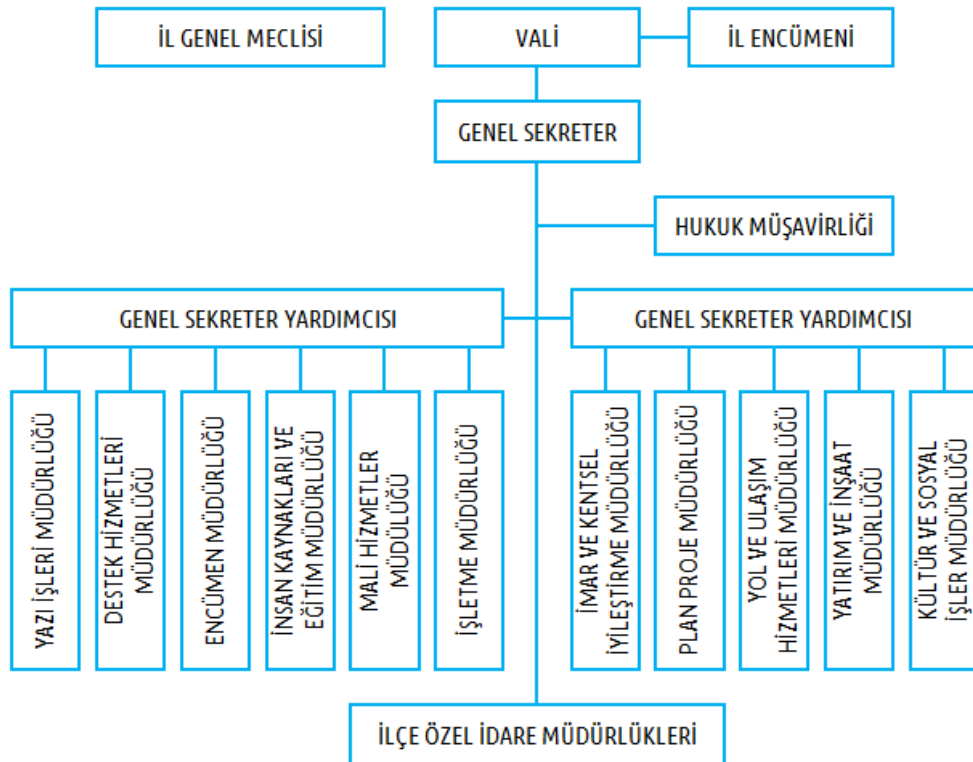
İL GENEL MECLİSİ

VALİ

İL ENCÜMENİ

GENEL SEKRETER

HUKUK MÜŞAVİRLİĞİ

GENEL SEKRETER YARDIMCISI

YAZI İŞLERİ MÜDÜRLÜĞÜ

DESTEK HİZMETLERİ MÜDÜRLÜĞÜ

ENCÜMEN MÜDÜRLÜĞÜ

İNSAN KAYNAKLARI VE EĞİTİM MÜDÜRLÜĞÜ

MALİ HİZMETLER MÜDÜLÜĞÜ

İŞLETME MÜDÜRLÜĞÜ

GENEL SEKRETER YARDIMCISI

İMAR VE KENTSEL İYİLEŞTİRME MÜDÜRLÜĞÜ

PLAN PROJE MÜDÜRLÜĞÜ

YOL VE ULAŞIM HİZMETLERİ MÜDÜRLÜĞÜ

YATIRIM VE İNŞAAT MÜDÜRLÜĞÜ

KÜLTÜR VE SOSYAL İŞLER MÜDÜRLÜĞ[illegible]

İLÇE ÖZEL İDARE MÜDÜRLÜKLERİ